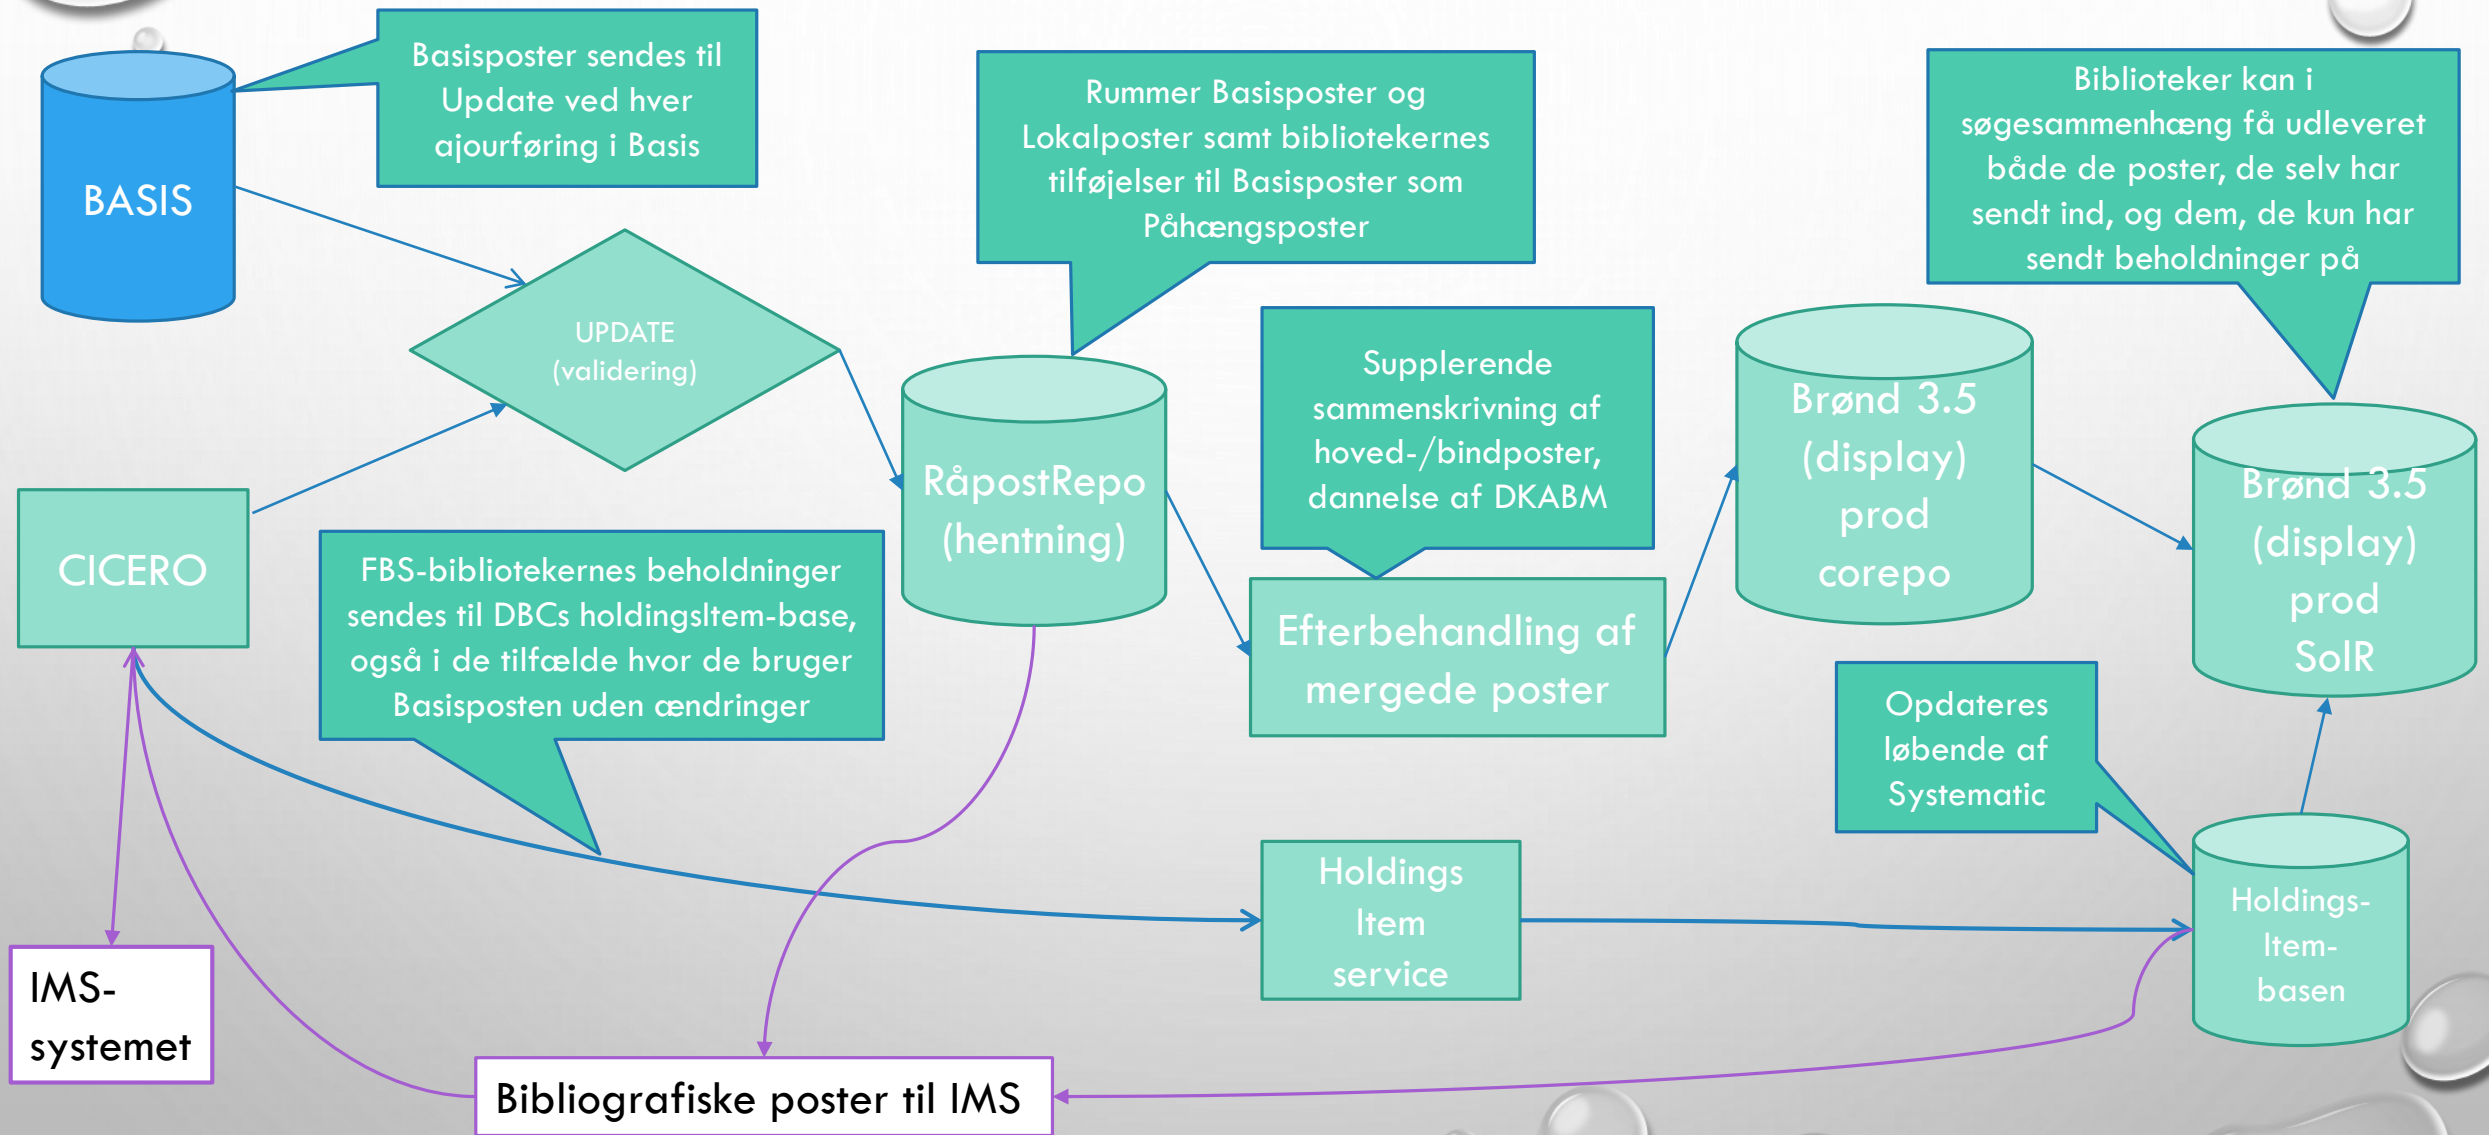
BASIS

Basisposter sendes til Update ved hver ajourføring i Basis

Rummer Basisposter og Lokalposter samt bibliotekernes tilføjelser til Basisposter som Påhængsposter

Biblioteker kan i søgesammenhæng få udleveret både de poster, de selv har sendt ind, og dem, de kun har sendt beholdninger på

UPDATE (validering)

RåpostRepo (hentning)

Supplerende sammenskrivning af hoved-/bindposter, dannelse af DKABM

Brønd 3.5 (display) prod corepo

Brønd 3.5 (display) prod SolR

CICERO

FBS-bibliotekernes beholdninger sendes til DBCs holdingsItem-base, også i de tilfælde hvor de bruger Basisposten uden ændringer

Efterbehandling af mergede poster

Opdateres løbende af Systematic

Holdings Item service

Holdings-Item-basen

IMS-systemet

Bibliografiske poster til IMS